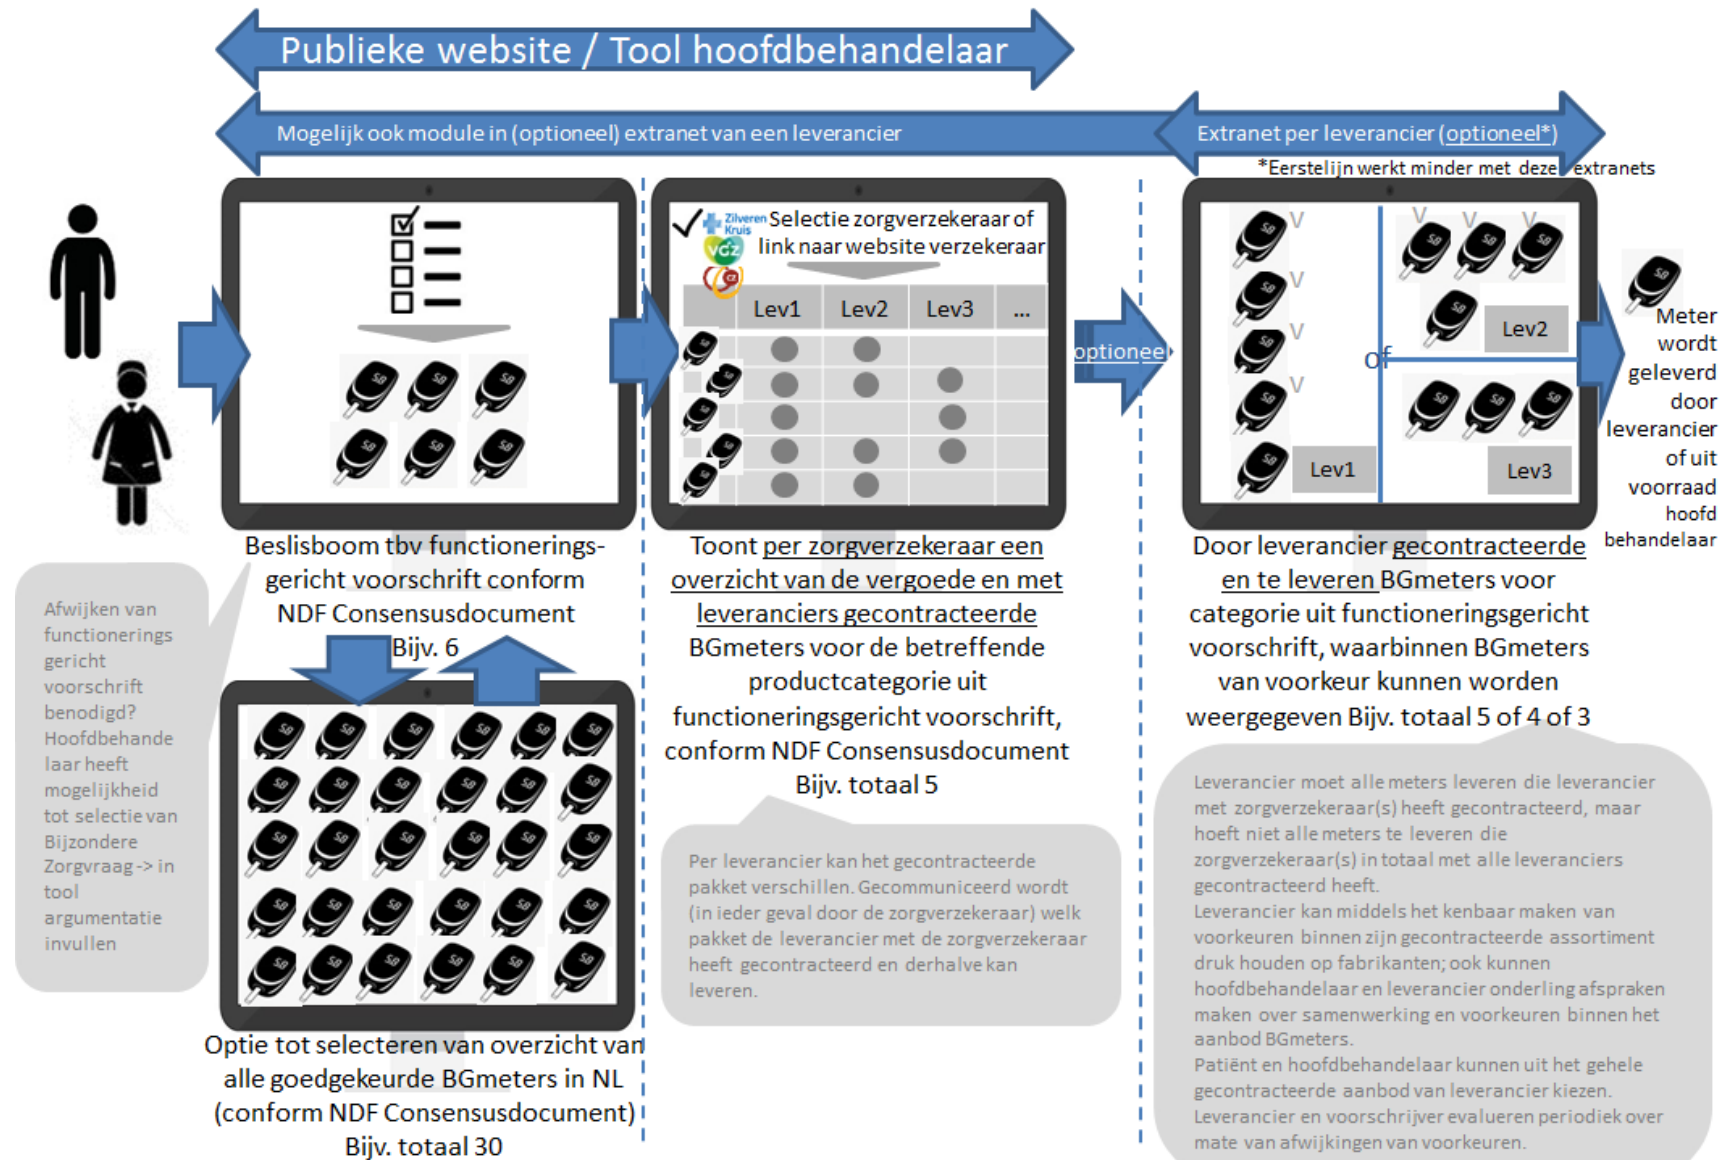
Publieke website / Tool hoofdbehandelaar

Mogelijk ook module in (optioneel) extranet van een leverancier

Extranet per leverancier (optioneel*)

*Eerstelijn werkt minder met deze extranets

Zilveren Kruis

VGZ

CZ

Selectie zorgverzekeraar of link naar website verzekeraar

| | Lev1 | Lev2 | Lev3 | ... |
|---|---|---|---|---|
| | ● | ● | | |
| | ● | ● | ● | |
| | ● | | ● | |
| | ● | ● | ● | |
| | ● | ● | | |

optioneel

V V V V V V V

Lev2

of

Lev1

Lev3

Meter wordt geleverd door leverancier of uit voorraad hoofd behandelaar

Beslisboom tbv functioneringsgericht voorschrift conform NDF Consensusdocument Bijv. 6

Toont per zorgverzekeraar een overzicht van de vergoede en met leveranciers gecontracteerde BGmeters voor de betreffende productcategorie uit functioneringsgericht voorschrift, conform NDF Consensusdocument Bijv. totaal 5

Door leverancier gecontracteerde en te leveren BGmeters voor categorie uit functioneringsgericht voorschrift, waarbinnen BGmeters van voorkeur kunnen worden weergegeven Bijv. totaal 5 of 4 of 3

Afwijken van functioneringsgericht voorschrift benodigd? Hoofdbehandelaar heeft mogelijkheid tot selectie van Bijzondere Zorgvraag -> in tool argumentatie invullen

Per leverancier kan het gecontracteerde pakket verschillen. Gecommuniceerd wordt (in ieder geval door de zorgverzekeraar) welk pakket de leverancier met de zorgverzekeraar heeft gecontracteerd en derhalve kan leveren.

Leverancier moet alle meters leveren die leverancier met zorgverzekeraar(s) heeft gecontracteerd, maar hoeft niet alle meters te leveren die zorgverzekeraar(s) in totaal met alle leveranciers gecontracteerd heeft.
Leverancier kan middels het kenbaar maken van voorkeuren binnen zijn gecontracteerde assortiment druk houden op fabrikanten; ook kunnen hoofdbehandelaar en leverancier onderling afspraken maken over samenwerking en voorkeuren binnen het aanbod BGmeters.
Patiënt en hoofdbehandelaar kunnen uit het gehele gecontracteerde aanbod van leverancier kiezen.
Leverancier en voorschrijver evalueren periodiek over mate van afwijkingen van voorkeuren.

Optie tot selecteren van overzicht van alle goedgekeurde BGmeters in NL (conform NDF Consensusdocument) Bijv. totaal 30